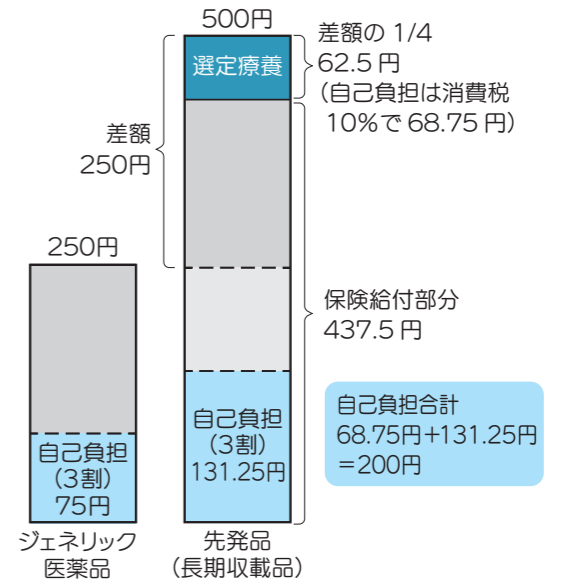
500円

選定療養

差額の 1/4
62.5 円
（自己負担は消費税 10%で 68.75 円）

差額
250円

250円

保険給付部分
437.5 円

自己負担
（3割）
131.25円

自己負担合計
68.75円+131.25円
=200円

自己負担
（3割）
75円

ジェネリック
医薬品

先発品
（長期収載品）